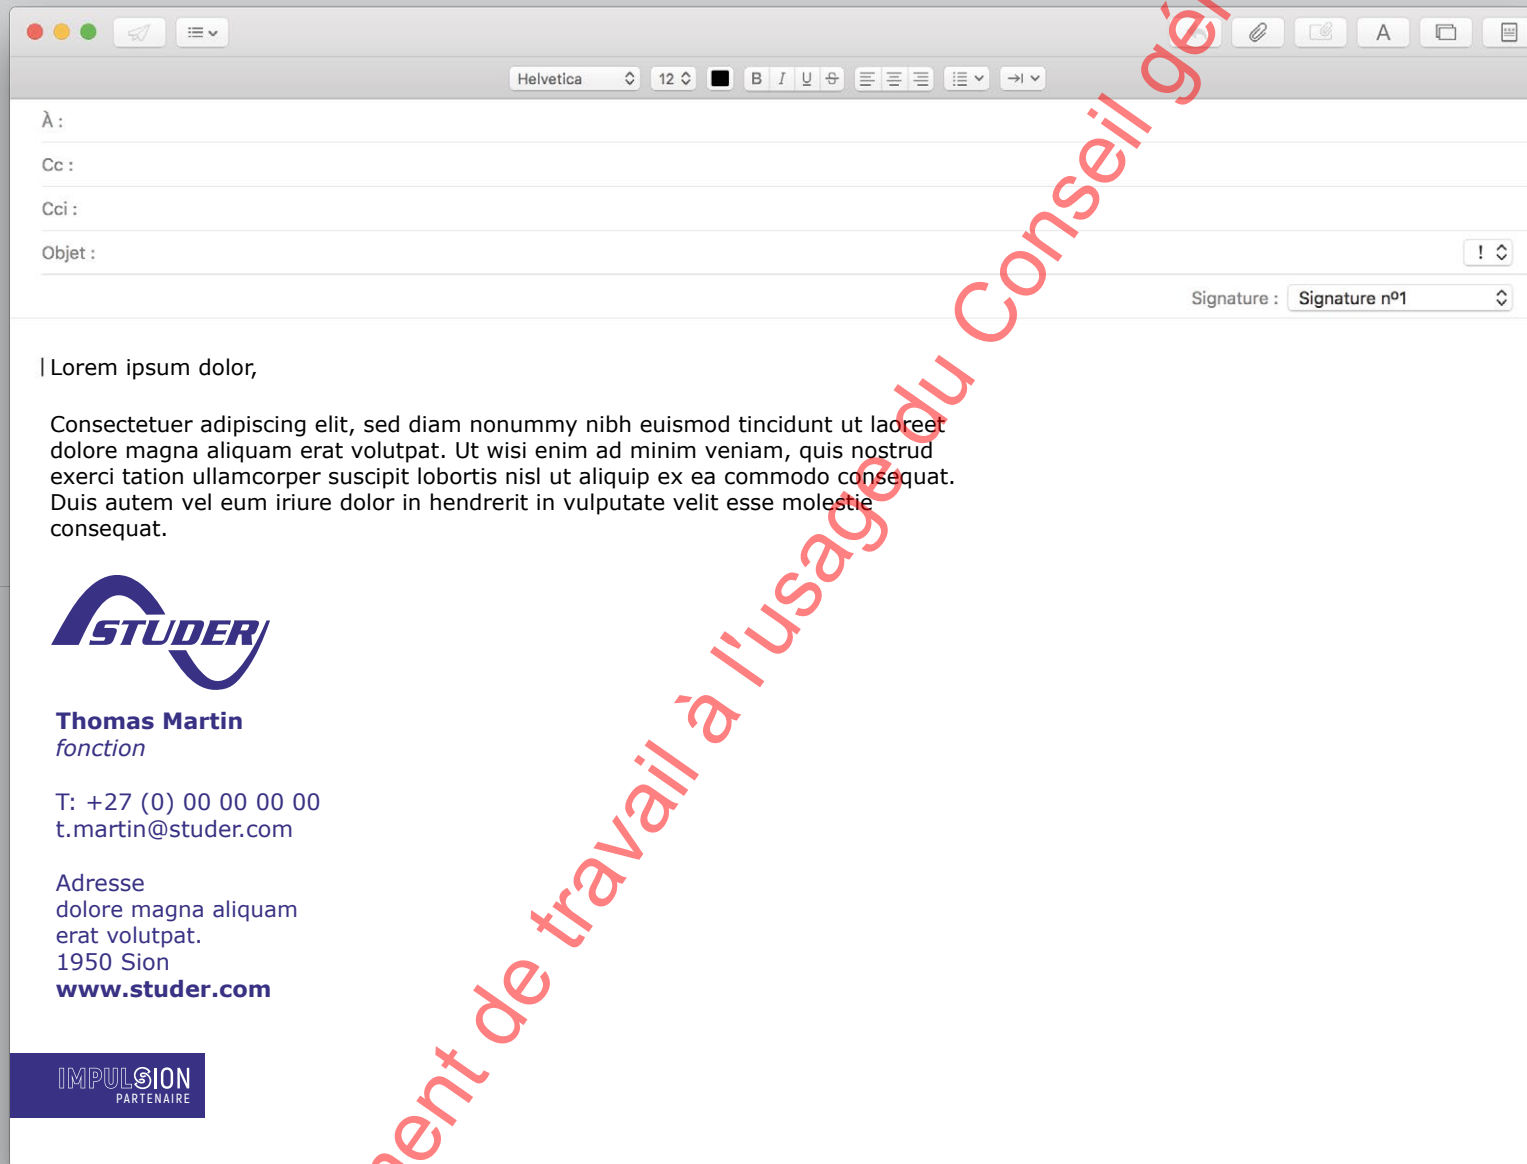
Helvetica 12 B I U S

À :

Cc :

Cci :

Objet :

Signature : Signature nº1

Lorem ipsum dolor,

Consectetuer adipiscing elit, sed diam nonummy nibh euismod tincidunt ut laoreet dolore magna aliquam erat volutpat. Ut wisi enim ad minim veniam, quis nostrud exerci tation ullamcorper suscipit lobortis nisl ut aliquip ex ea commodo consequat. Duis autem vel eum iriure dolor in hendrerit in vulputate velit esse molestie consequat.

STUDER

Thomas Martin
fonction

T: +27 (0) 00 00 00 00
t.martin@studer.com

Adresse
dolore magna aliquam
erat volutpat.
1950 Sion
www.studer.com

IMPULSION
PARTENAIRE

ent de travail à l'usage du Conseil gé